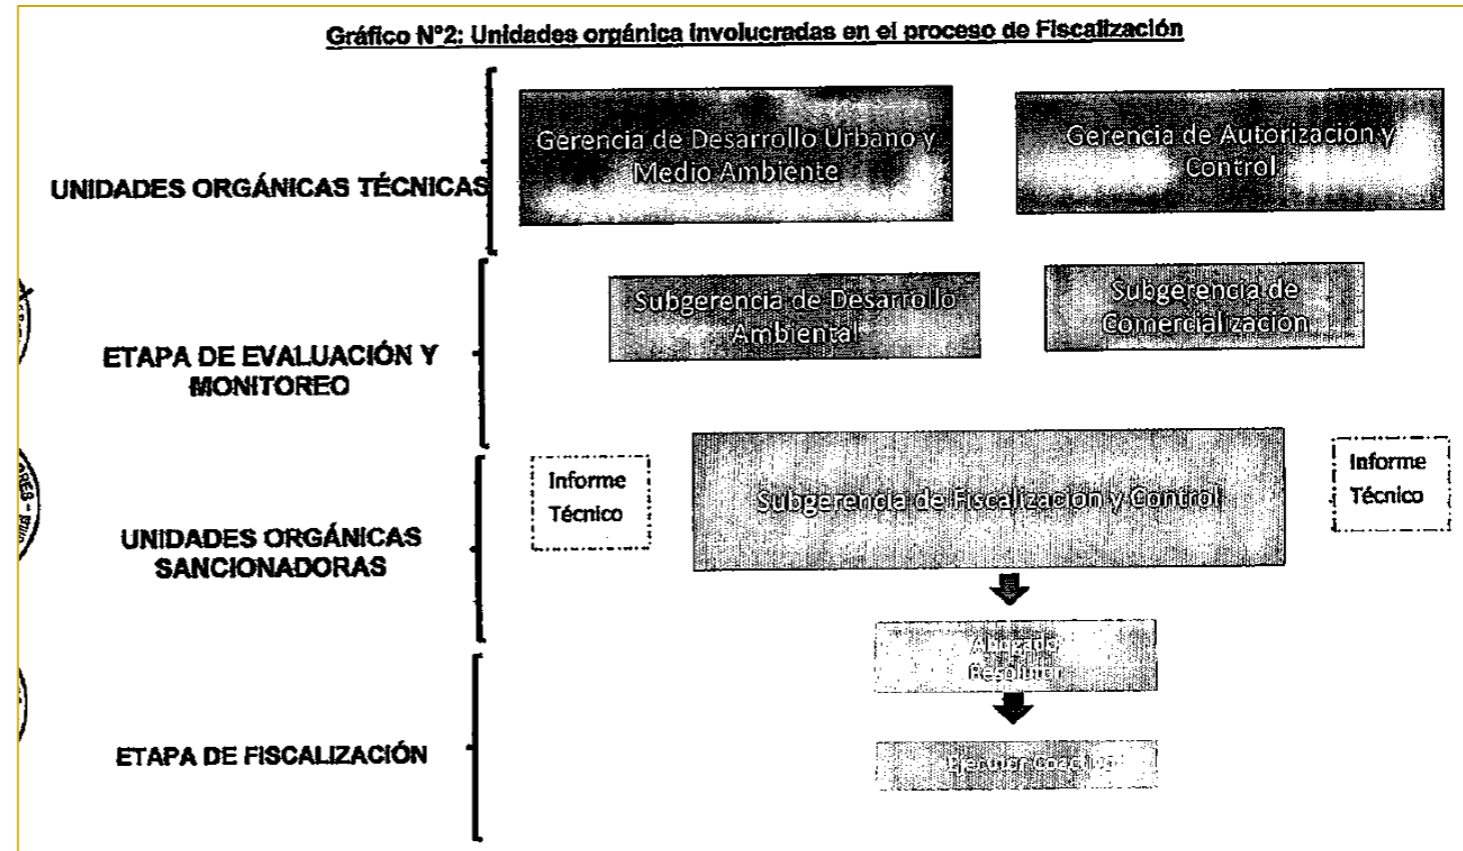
Gráfico N°2: Unidades orgánica involucradas en el proceso de Fiscalización

UNIDADES ORGÁNICAS TÉCNICAS

Gerencia de Desarrollo Urbano y Medio Ambiente

Gerencia de Autorización y Control

ETAPA DE EVALUACIÓN Y MONITOREO

Subgerencia de Desarrollo Ambiental

Subgerencia de Comercialización

UNIDADES ORGÁNICAS SANCIONADORAS

Informe Técnico

Subgerencia de Fiscalización y Control

Informe Técnico

Abogado Resolutor

ETAPA DE FISCALIZACIÓN

Ejecutor Coactivo